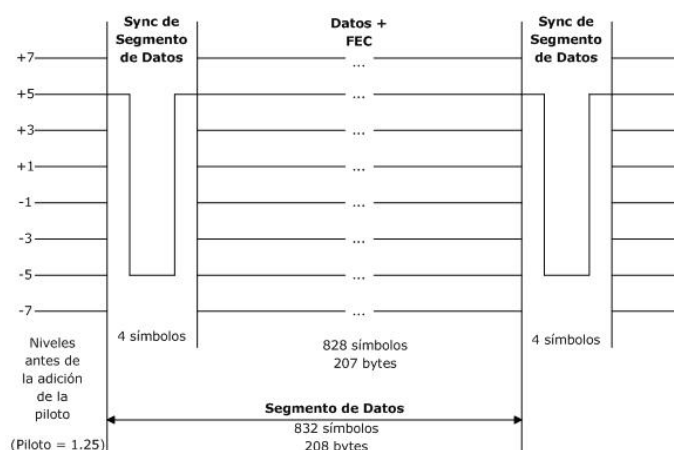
Sync de Segmento de Datos

Datos + FEC

Sync de Segmento de Datos

+7

+5

+3

+1

-1

-3

-5

-7

...

...

...

...

...

...

...

...

Niveles antes de la adición de la piloto

(Piloto = 1.25)

4 símbolos

828 símbolos
207 bytes

4 símbolos

Segmento de Datos
832 símbolos
208 bytes